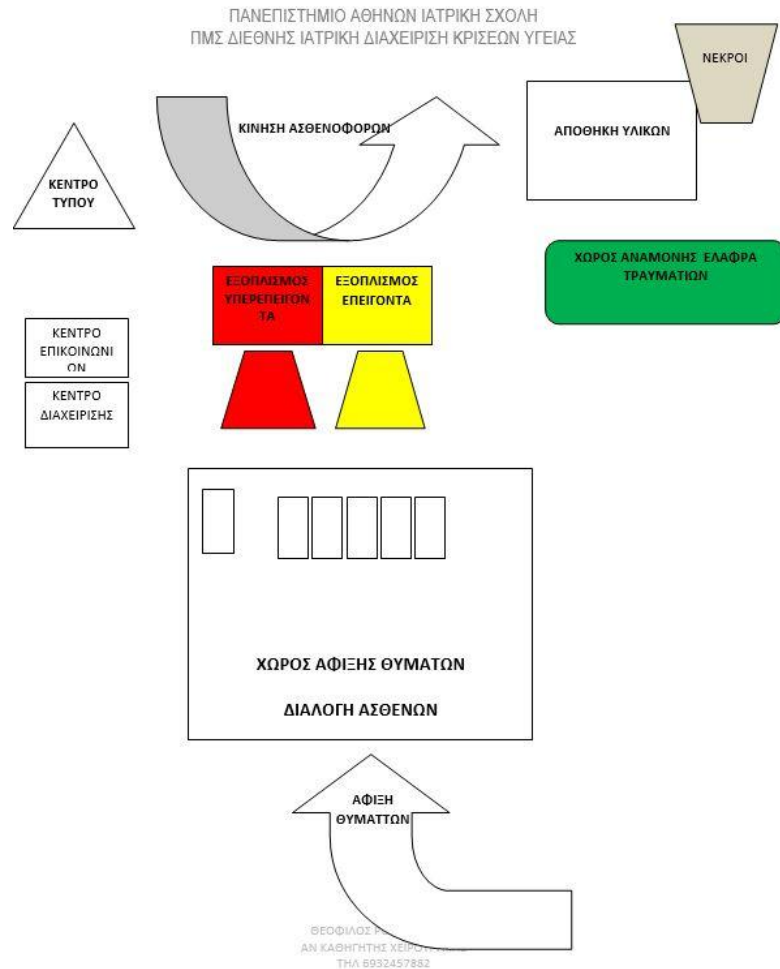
ΠΑΝΕΠΙΣΤΗΜΙΟ ΑΘΗΝΩΝ ΙΑΤΡΙΚΗ ΣΧΟΛΗ
ΠΜΣ ΔΙΕΘΝΗΣ ΙΑΤΡΙΚΗ ΔΙΑΧΕΙΡΙΣΗ ΚΡΙΣΕΩΝ ΥΓΕΙΑΣ

ΝΕΚΡΟΙ

ΚΙΝΗΣΗ ΑΣΘΕΝΟΦΟΡΩΝ

ΑΠΟΘΗΚΗ ΥΛΙΚΩΝ

ΚΕΝΤΡΟ ΤΥΠΟΥ

ΧΩΡΟΣ ΑΝΑΜΟΝΗΣ ΕΛΑΦΡΑ ΤΡΑΥΜΑΤΙΩΝ

ΕΞΟΠΛΙΣΜΟΣ ΥΠΕΡΕΠΕΙΓΟΝΤΑ

ΕΞΟΠΛΙΣΜΟΣ ΕΠΕΙΓΟΝΤΑ

ΚΕΝΤΡΟ ΕΠΙΚΟΙΝΩΝΙΟΝ

ΚΕΝΤΡΟ ΔΙΑΧΕΙΡΙΣΗΣ

ΧΩΡΟΣ ΑΦΙΞΗΣ ΘΥΜΑΤΩΝ

ΔΙΑΛΟΓΗ ΑΣΘΕΝΩΝ

ΑΦΙΞΗ ΘΥΜΑΤΤΩΝ

ΘΕΟΦΙΛΟΣ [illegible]
ΑΝ ΚΑΘΗΓΗΤΗΣ ΧΕΙΡΟ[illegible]
ΤΗΛ 6932457882